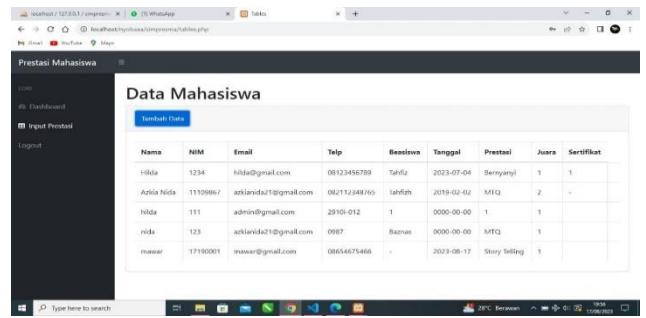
localhost / 127.0.0.1 / simpresma | (3) WhatsApp | Tables

localhost/nyobaaa/simpresma/tables.php

Gmail YouTube Maps

Prestasi Mahasiswa

CORE

Dashboard

Input Prestasi

Logout

Data Mahasiswa

Tambah Data

| Nama | NIM | Email | Telp | Beasiswa | Tanggal | Prestasi | Juara | Sertifikat |
|---|---|---|---|---|---|---|---|---|
| Hilda | 1234 | hilda@gmail.com | 08123456789 | Tahfiz | 2023-07-04 | Bernyanyi | 1 | 1 |
| Azkia Nida | 11109867 | azkianida21@gmail.com | 082112348765 | Tahfizh | 2019-02-02 | MTQ | 2 | - |
| hilda | 111 | admin@gmail.com | 2910i-012 | 1 | 0000-00-00 | 1 | 1 | |
| nida | 123 | azkianida21@gmail.com | 0987 | Baznas | 0000-00-00 | MTQ | 1 | |
| mawar | 17190001 | mawar@gmail.com | 08654675466 | - | 2023-08-17 | Story Telling | 1 | |

Type here to search

28°C Berawan

19:56
17/08/2023